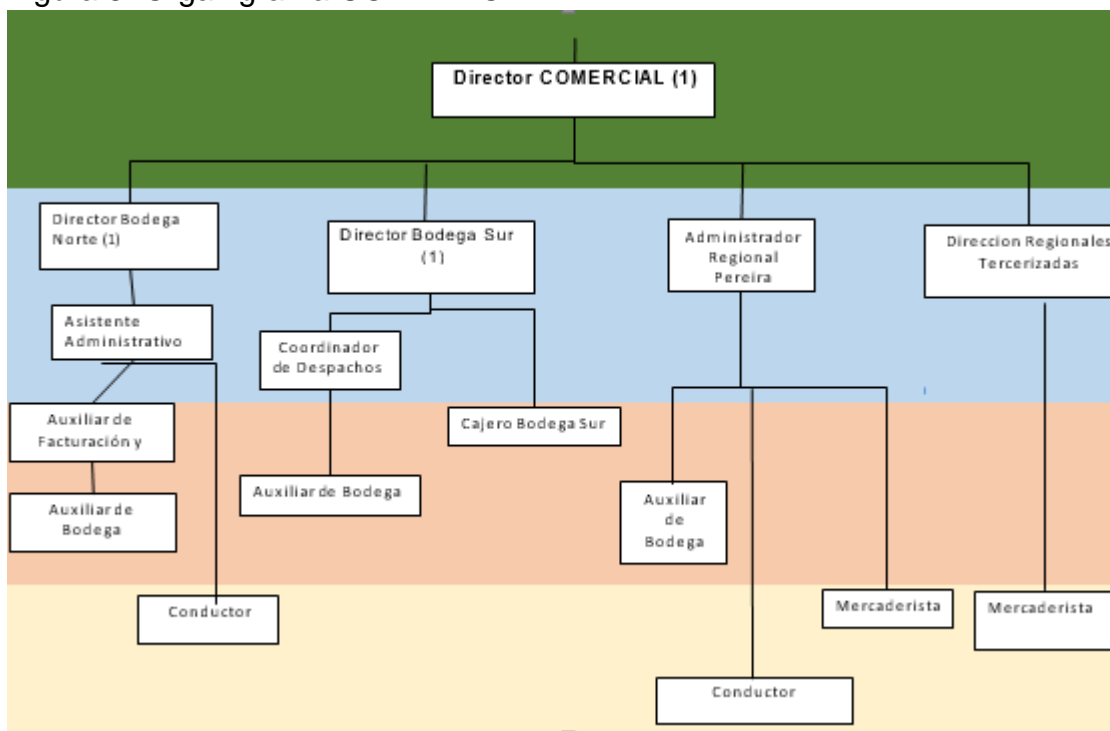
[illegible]

Director COMERCIAL (1)

Director Bodega Norte (1)

Director Bodega Sur (1)

Administrador Regional Pereira

Direccion Regionales Tercerizadas

Asistente Administrativo

Coordinador de Despachos

Auxiliar de Facturación y

Cajero Bodega Sur

Auxiliar de Bodega

Auxiliar de Bodega

Auxiliar de Bodega

Conductor

Mercaderista

Mercaderista

Conductor